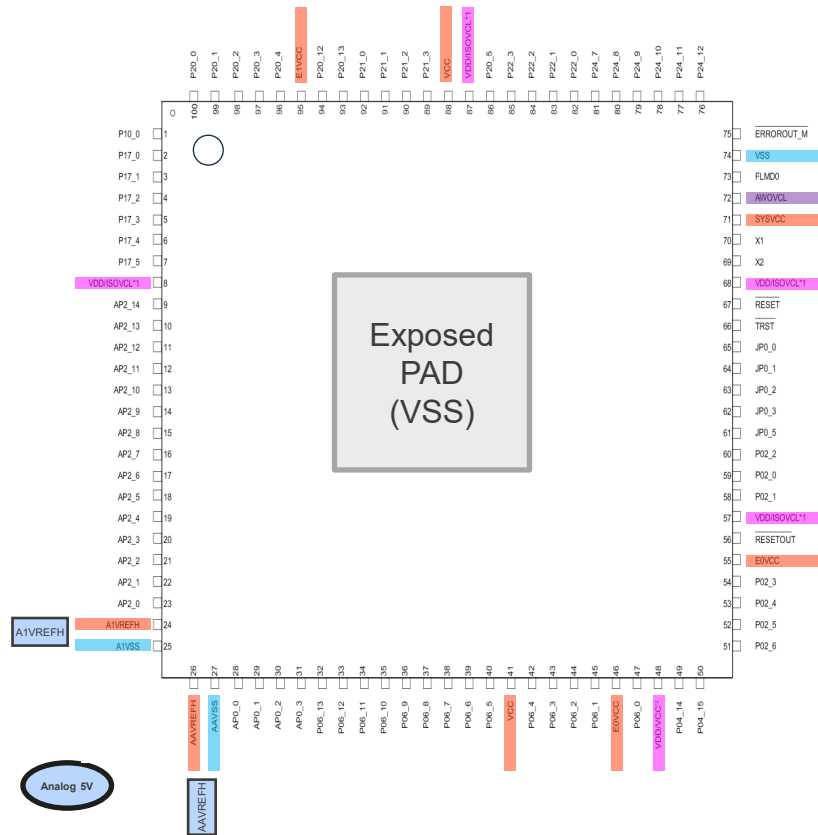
P20_0 100
P20_1 99
P20_2 98
P20_3 97
P20_4 96
E1VCC 95
P20_12 94
P20_13 93
P21_0 92
P21_1 91
P21_2 90
P21_3 89
VCC 88
VDD/ISOVCL*1 87
P20_5 86
P22_3 85
P22_2 84
P22_1 83
P22_0 82
P24_7 81
P24_8 80
P24_9 79
P24_10 78
P24_11 77
P24_12 76

P10_0 1
P17_0 2
P17_1 3
P17_2 4
P17_3 5
P17_4 6
P17_5 7
VDD/ISOVCL*1 8
AP2_14 9
AP2_13 10
AP2_12 11
AP2_11 12
AP2_10 13
AP2_9 14
AP2_8 15
AP2_7 16
AP2_6 17
AP2_5 18
AP2_4 19
AP2_3 20
AP2_2 21
AP2_1 22
AP2_0 23
A1VREFH 24
A1VSS 25

A1VREFH

Exposed PAD (VSS)

75 ERROROUT_M
74 VSS
73 FLMD0
72 AWOVCL
71 SYSVCC
70 X1
69 X2
68 VDD/ISOVCL*1
67 RESET
66 TRST
65 JP0_0
64 JP0_1
63 JP0_2
62 JP0_3
61 JP0_5
60 P02_2
59 P02_0
58 P02_1
57 VDD/ISOVCL*1
56 RESETOUT
55 E0VCC
54 P02_3
53 P02_4
52 P02_5
51 P02_6

26 AAVREFH
27 AAVSS
28 AP0_0
29 AP0_1
30 AP0_2
31 AP0_3
32 P06_13
33 P06_12
34 P06_11
35 P06_10
36 P06_9
37 P06_8
38 P06_7
39 P06_6
40 P06_5
41 VCC
42 P06_4
43 P06_3
44 P06_2
45 P06_1
46 E0VCC
47 P06_0
48 VDD/VCC*1
49 P04_14
50 P04_15

Analog 5V

AAVREFH